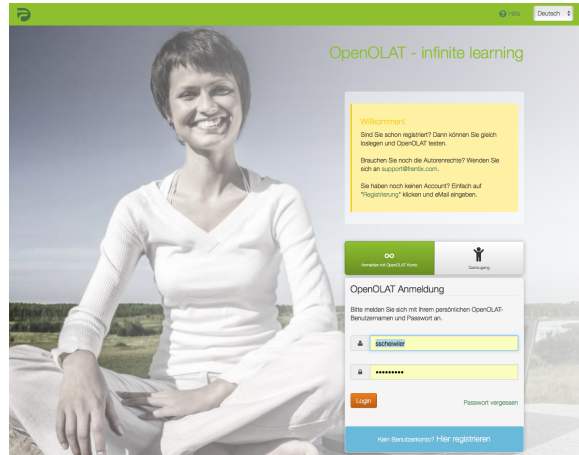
Hilfe Deutsch

OpenOLAT - infinite learning

Willkommen!

Sind Sie schon registriert? Dann können Sie gleich loslegen und OpenOLAT testen.

Brauchen Sie noch die Autorenrechte? Wenden Sie sich an support@frentix.com.

Sie haben noch keinen Account? Einfach auf "Registrierung" klicken und eMail eingeben.

Anmelden mit OpenOLAT Konto

Gastzugang

OpenOLAT Anmeldung

Bitte melden Sie sich mit Ihrem persönlichen OpenOLAT-Benutzernamen und Passwort an.

sschweiler

•••••••••

Login

Passwort vergessen

Kein Benutzerkonto? Hier registrieren